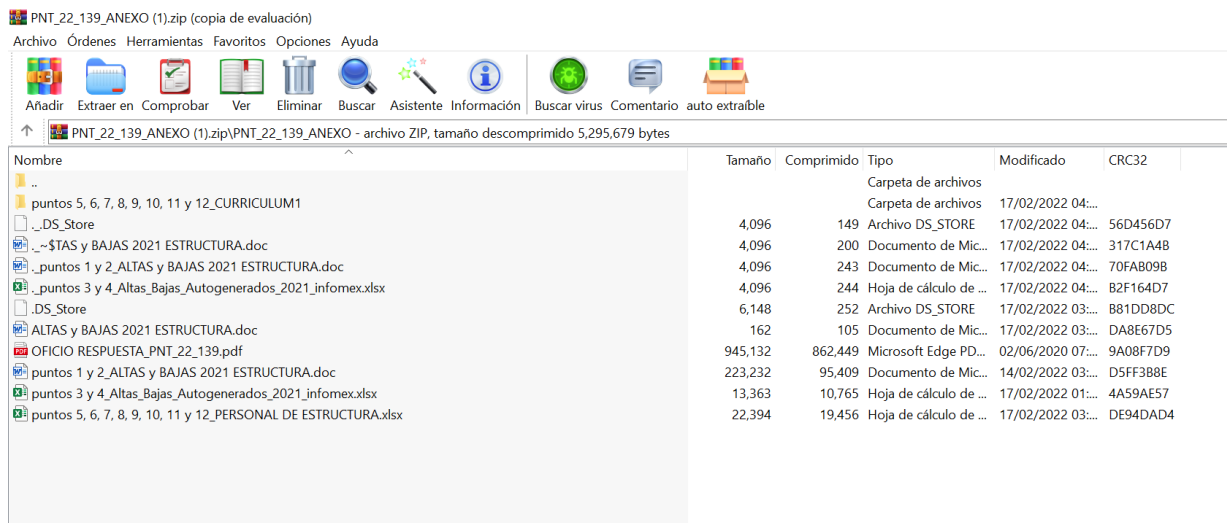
PNT_22_139_ANEXO (1).zip (copia de evaluación)

Archivo Órdenes Herramientas Favoritos Opciones Ayuda

Añadir Extraer en Comprobar Ver Eliminar Buscar Asistente Información Buscar virus Comentario auto extraíble

PNT_22_139_ANEXO (1).zip\PNT_22_139_ANEXO - archivo ZIP, tamaño descomprimido 5,295,679 bytes

| Nombre | Tamaño | Comprimido | Tipo | Modificado | CRC32 |
|---|---|---|---|---|---|
| .. | | | Carpeta de archivos | | |
| puntos 5, 6, 7, 8, 9, 10, 11 y 12_CURRICULUM1 | | | Carpeta de archivos | 17/02/2022 04:... | |
| ._.DS_Store | 4,096 | 149 | Archivo DS_STORE | 17/02/2022 04:... | 56D456D7 |
| ._~$TAS y BAJAS 2021 ESTRUCTURA.doc | 4,096 | 200 | Documento de Mic... | 17/02/2022 04:... | 317C1A4B |
| ._puntos 1 y 2_ALTAS y BAJAS 2021 ESTRUCTURA.doc | 4,096 | 243 | Documento de Mic... | 17/02/2022 04:... | 70FAB09B |
| ._puntos 3 y 4_Altas_Bajas_Autogenerados_2021_infomex.xlsx | 4,096 | 244 | Hoja de cálculo de ... | 17/02/2022 04:... | B2F164D7 |
| .DS_Store | 6,148 | 252 | Archivo DS_STORE | 17/02/2022 03:... | B81DD8DC |
| ALTAS y BAJAS 2021 ESTRUCTURA.doc | 162 | 105 | Documento de Mic... | 17/02/2022 03:... | DA8E67D5 |
| OFICIO RESPUESTA_PNT_22_139.pdf | 945,132 | 862,449 | Microsoft Edge PD... | 02/06/2020 07:... | 9A08F7D9 |
| puntos 1 y 2_ALTAS y BAJAS 2021 ESTRUCTURA.doc | 223,232 | 95,409 | Documento de Mic... | 14/02/2022 03:... | D5FF3B8E |
| puntos 3 y 4_Altas_Bajas_Autogenerados_2021_infomex.xlsx | 13,363 | 10,765 | Hoja de cálculo de ... | 17/02/2022 01:... | 4A59AE57 |
| puntos 5, 6, 7, 8, 9, 10, 11 y 12_PERSONAL DE ESTRUCTURA.xlsx | 22,394 | 19,456 | Hoja de cálculo de ... | 17/02/2022 03:... | DE94DAD4 |